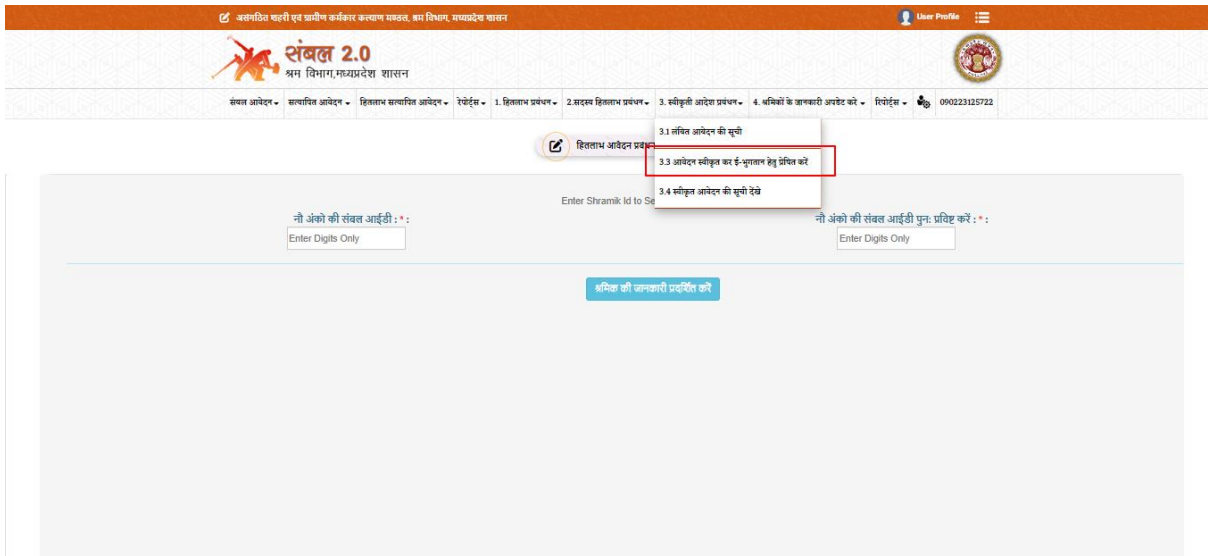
असंगठित शहरी एवं ग्रामीण कर्मकार कल्याण मंडल, श्रम विभाग, मध्यप्रदेश शासन

User Profile

संबल 2.0
श्रम विभाग,मध्यप्रदेश शासन

संबल आवेदन ▾ सत्यापित आवेदन ▾ हितलाभ सत्यापित आवेदन ▾ रेपोर्ट्स ▾ 1. हितलाभ प्रबंधन ▾ 2.सदस्य हितलाभ प्रबंधन ▾ 3. स्वीकृती आदेश प्रबंधन ▾ 4. श्रमिकों के जानकारी अपडेट करे ▾ रिपोर्ट्स ▾ 090223125722

3.1 लंबित आवेदन की सूची

3.3 आवेदन स्वीकृत कर ई-भुगतान हेतु प्रेषित करें

3.4 स्वीकृत आवेदन की सूची देखे

हितलाभ आवेदन प्रबंधन

Enter Shramik Id to Se

नौ अंको की संबल आईडी : * :
Enter Digits Only

नौ अंको की संबल आईडी पुन: प्रविष्ट करें : * :
Enter Digits Only

श्रमिक की जानकारी प्रदर्शित करें